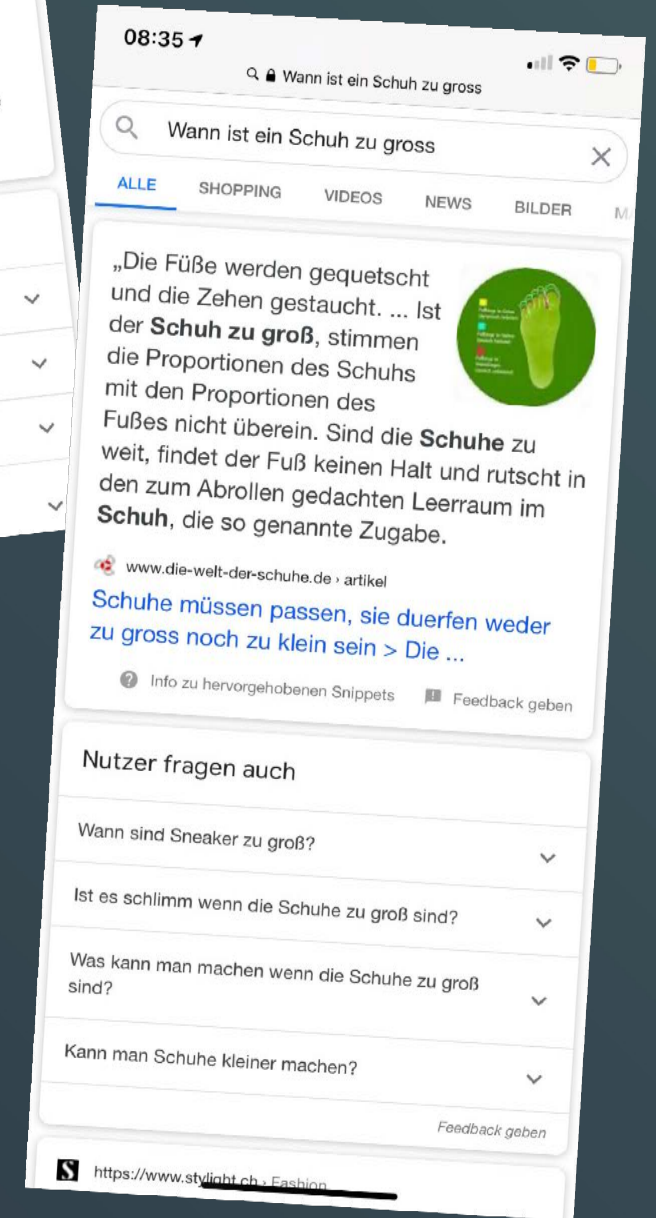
08:35

Wann ist ein Schuh zu gross

Wann ist ein Schuh zu gross

ALLE SHOPPING VIDEOS NEWS BILDER M

„Die Füße werden gequetscht und die Zehen gestaucht. ... Ist der **Schuh zu groß**, stimmen die Proportionen des Schuhs mit den Proportionen des Fußes nicht überein. Sind die **Schuhe** zu weit, findet der Fuß keinen Halt und rutscht in den zum Abrollen gedachten Leerraum im **Schuh**, die so genannte Zugabe.

www.die-welt-der-schuhe.de › artikel

Schuhe müssen passen, sie duerfen weder zu gross noch zu klein sein > Die ...

Info zu hervorgehobenen Snippets Feedback geben

Nutzer fragen auch

Wann sind Sneaker zu groß?

Ist es schlimm wenn die Schuhe zu groß sind?

Was kann man machen wenn die Schuhe zu groß sind?

Kann man Schuhe kleiner machen?

Feedback geben

https://www.stylight.ch › Fashion